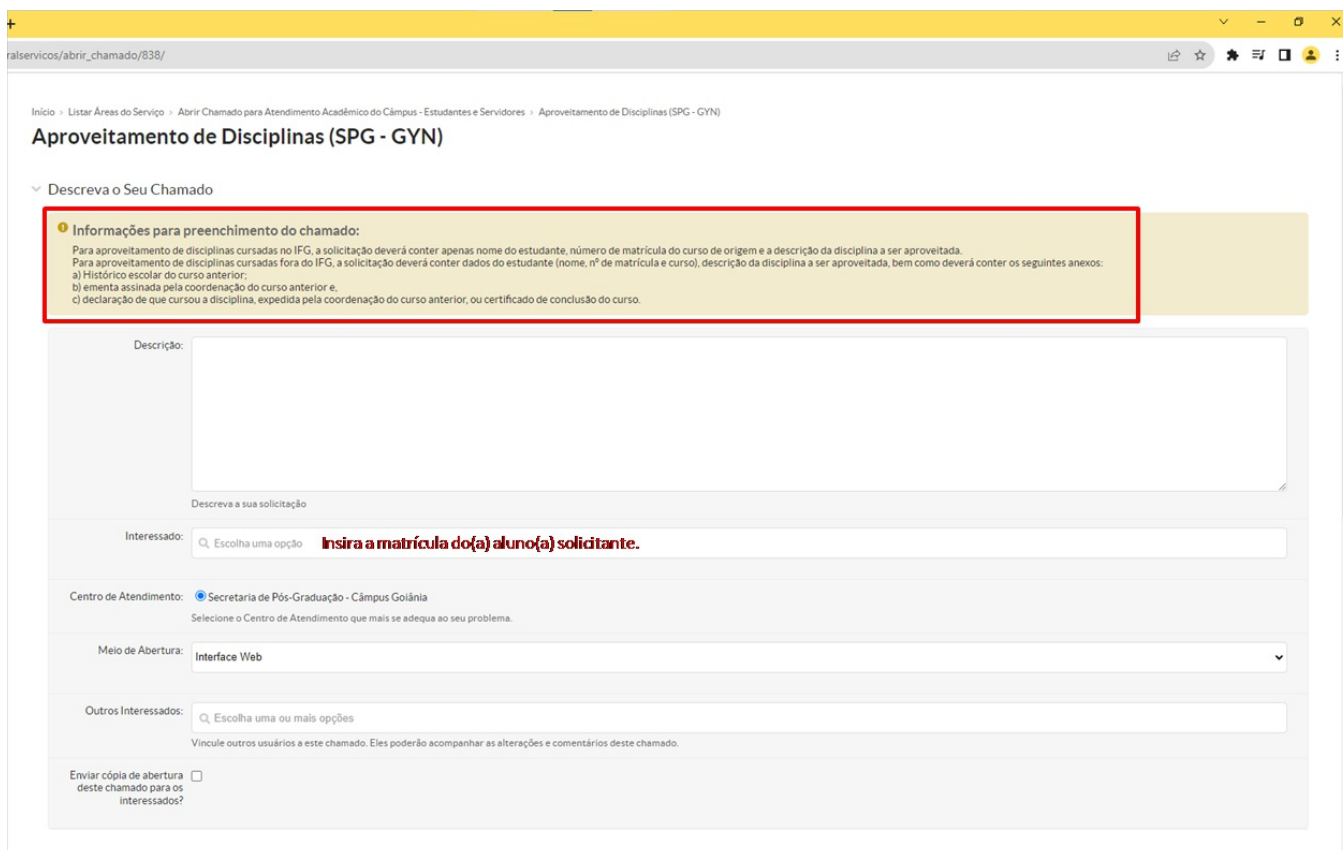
+

ralservicos/abrir_chamado/838/

Início › Listar Áreas do Serviço › Abrir Chamado para Atendimento Acadêmico do Câmpus - Estudantes e Servidores › Aproveitamento de Disciplinas (SPG - GYN)

Aproveitamento de Disciplinas (SPG - GYN)

Descreva o Seu Chamado

Informações para preenchimento do chamado:

Para aproveitamento de disciplinas cursadas no IFG, a solicitação deverá conter apenas nome do estudante, número de matrícula do curso de origem e a descrição da disciplina a ser aproveitada.
Para aproveitamento de disciplinas cursadas fora do IFG, a solicitação deverá conter dados do estudante (nome, nº de matrícula e curso), descrição da disciplina a ser aproveitada, bem como deverá conter os seguintes anexos:
a) Histórico escolar do curso anterior;
b) ementa assinada pela coordenação do curso anterior e,
c) declaração de que cursou a disciplina, expedida pela coordenação do curso anterior, ou certificado de conclusão do curso.

Descrição:

Descreva a sua solicitação

Interessado: Escolha uma opção Insira a matrícula do(a) aluno(a) solicitante.

Centro de Atendimento: Secretaria de Pós-Graduação - Câmpus Goiânia

Selecione o Centro de Atendimento que mais se adequa ao seu problema.

Meio de Abertura: Interface Web

Outros Interessados: Escolha uma ou mais opções

Vincule outros usuários a este chamado. Eles poderão acompanhar as alterações e comentários deste chamado.

Enviar cópia de abertura deste chamado para os interessados?